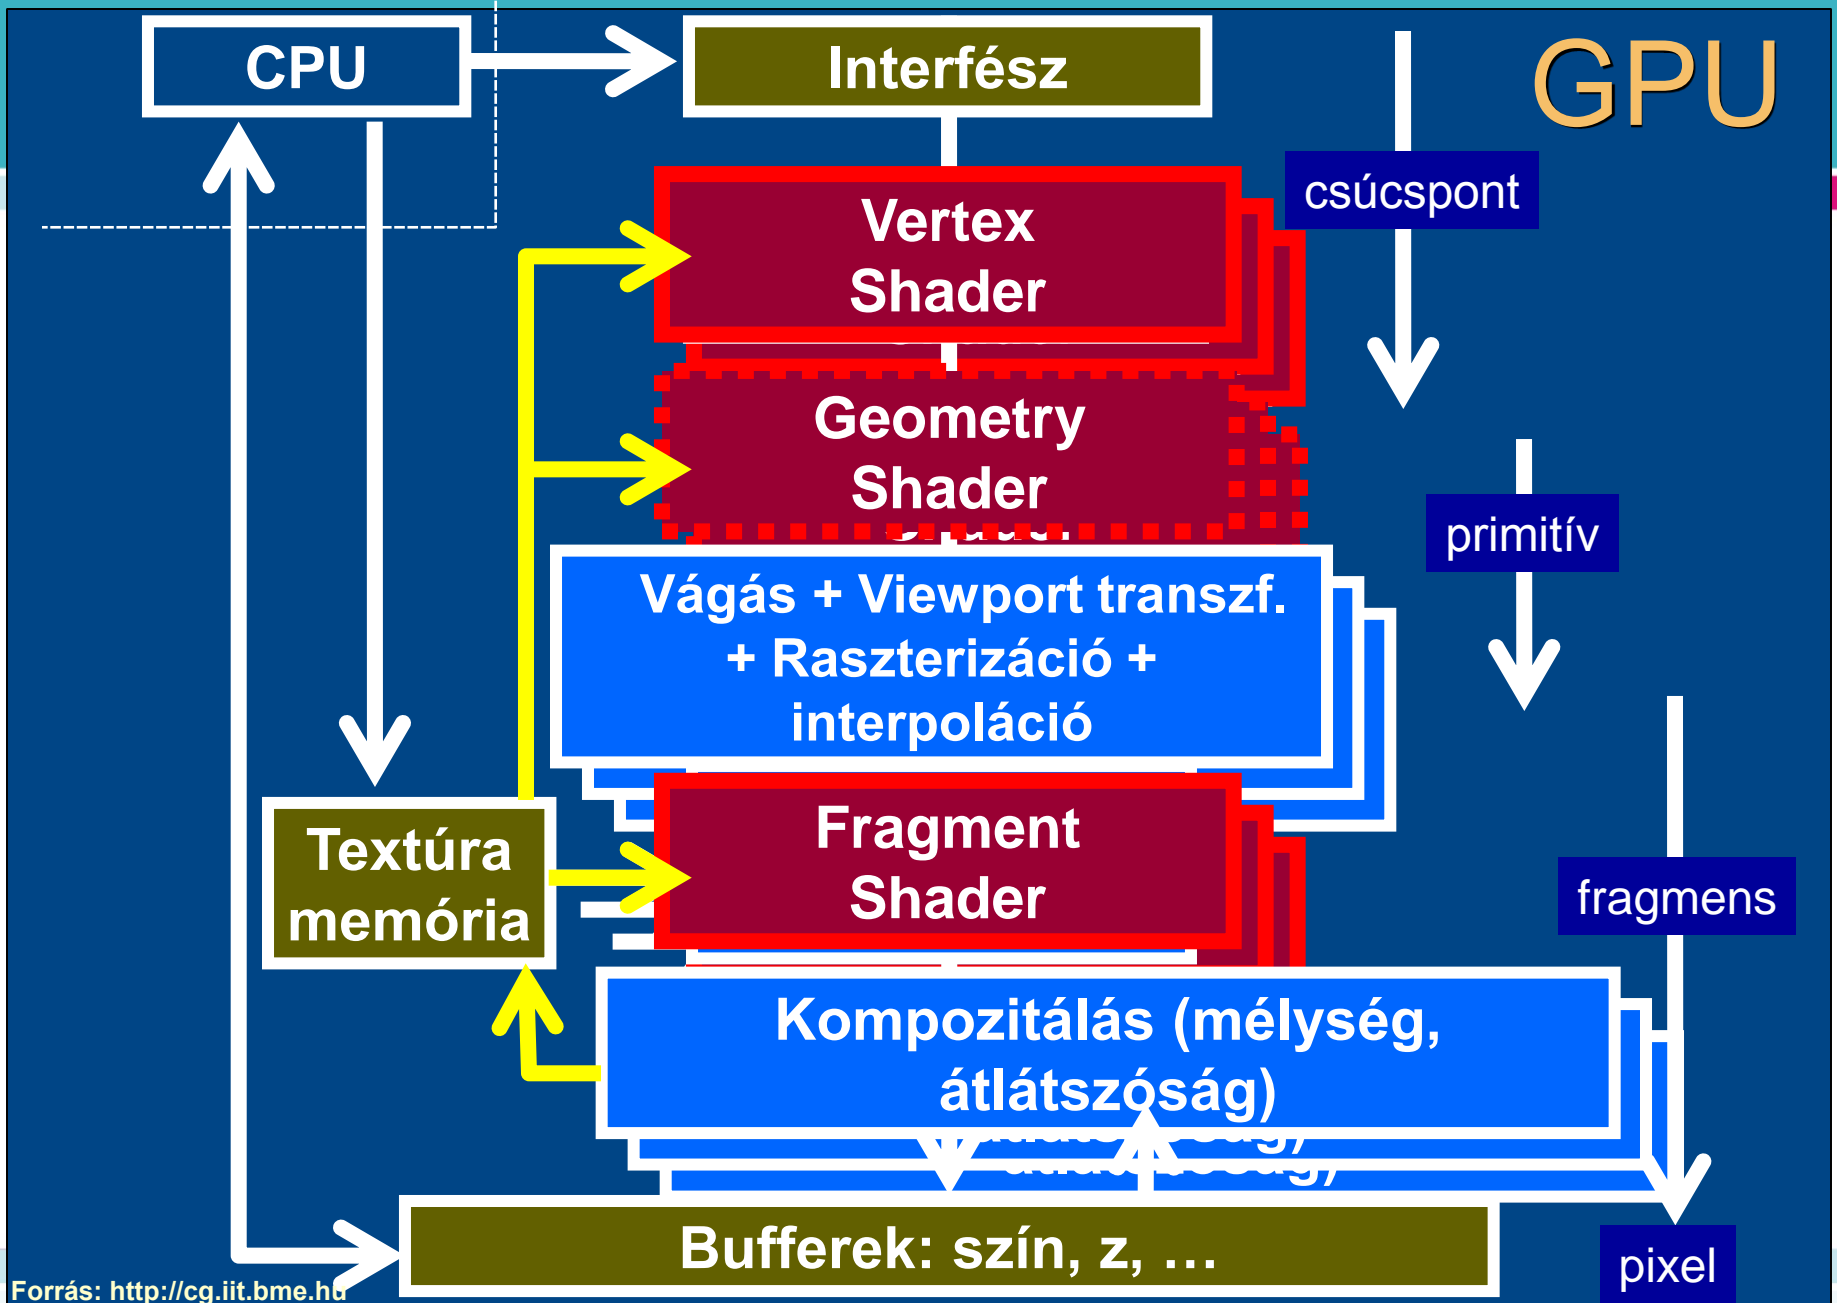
CPU

Interfész

GPU

csúcspont

Vertex Shader

Geometry Shader

primitív

Vágás + Viewport transzf. + Raszterizáció + interpoláció

Textúra memória

Fragment Shader

fragmens

Kompozitálás (mélység, átlátszóság)

Bufferek: szín, z, …

pixel

Forrás: http://cg.iit.bme.hu